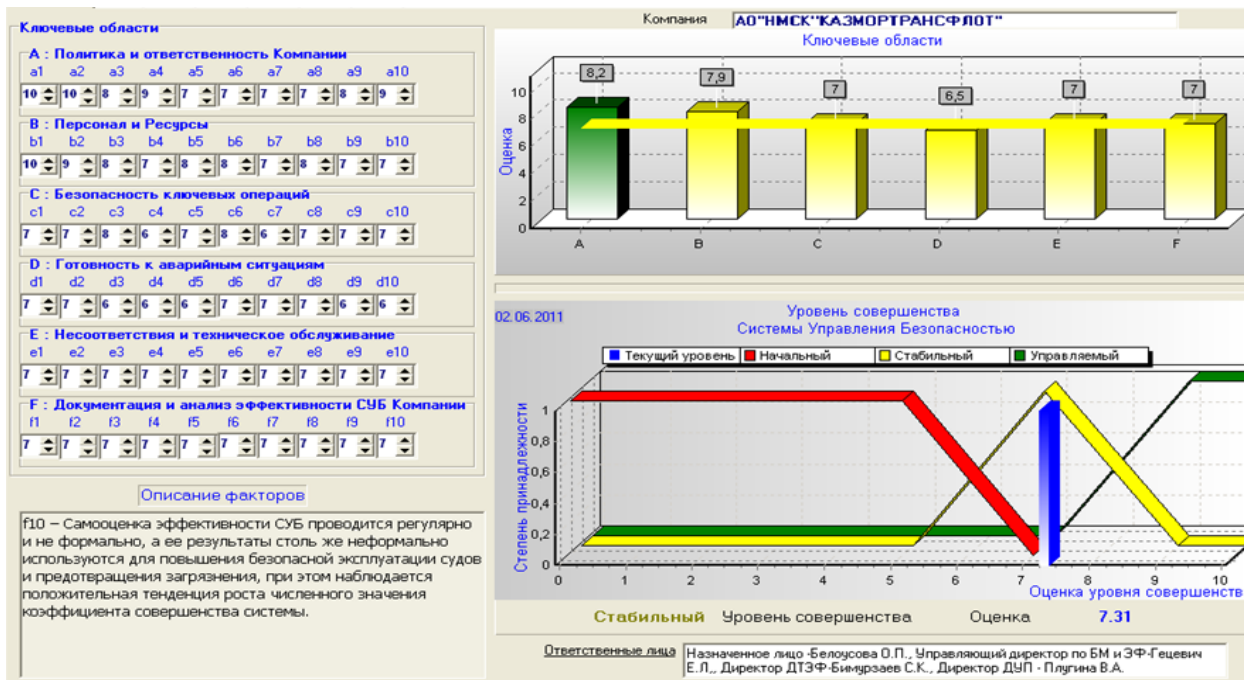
Ключевые области

A : Политика и ответственность Компании
a1 a2 a3 a4 a5 a6 a7 a8 a9 a10
10 10 8 9 7 7 7 7 8 9

B : Персонал и Ресурсы
b1 b2 b3 b4 b5 b6 b7 b8 b9 b10
10 9 8 8 7 8 8 7 8 7 7

C : Безопасность ключевых операций
c1 c2 c3 c4 c5 c6 c7 c8 c9 c10
7 7 8 6 7 8 6 7 7 7

D : Готовность к аварийным ситуациям
d1 d2 d3 d4 d5 d6 d7 d8 d9 d10
7 7 6 6 6 7 7 7 6 6

E : Несоответствия и техническое обслуживание
e1 e2 e3 e4 e5 e6 e7 e8 e9 e10
7 7 7 7 7 7 7 7 7 7

F : Документация и анализ эффективности СУБ Компании
f1 f2 f3 f4 f5 f6 f7 f8 f9 f10
7 7 7 7 7 7 7 7 7 7

Описание факторов

f10 – Самооценка эффективности СУБ проводится регулярно и не формально, а ее результаты столь же неформально используются для повышения безопасной эксплуатации судов и предотвращения загрязнения, при этом наблюдается положительная тенденция роста численного значения коэффициента совершенства системы.

Компания АО"НМСК"КАЗМОРТРАНСФЛОТ"

Ключевые области
Оценка
8,2 7,9 7 6,5 7 7
0 2 4 6 8 10
A B C D E F

02.06.2011
Уровень совершенства
Системы Управления Безопасностью
Текущий уровень Начальный Стабильный Управляемый
Степень принадлежности
0 0,2 0,4 0,6 0,8 1
0 1 2 3 4 5 6 7 8 9 10
Оценка уровня совершенства

Стабильный Уровень совершенства Оценка 7.31

Ответственные лица Назначенное лицо -Белоусова О.П., Управляющий директор по БМ и ЭФ-Гецевич Е.Л., Директор ДТЭФ-Бимурзаев С.К., Директор ДУП - Плугина В.А.